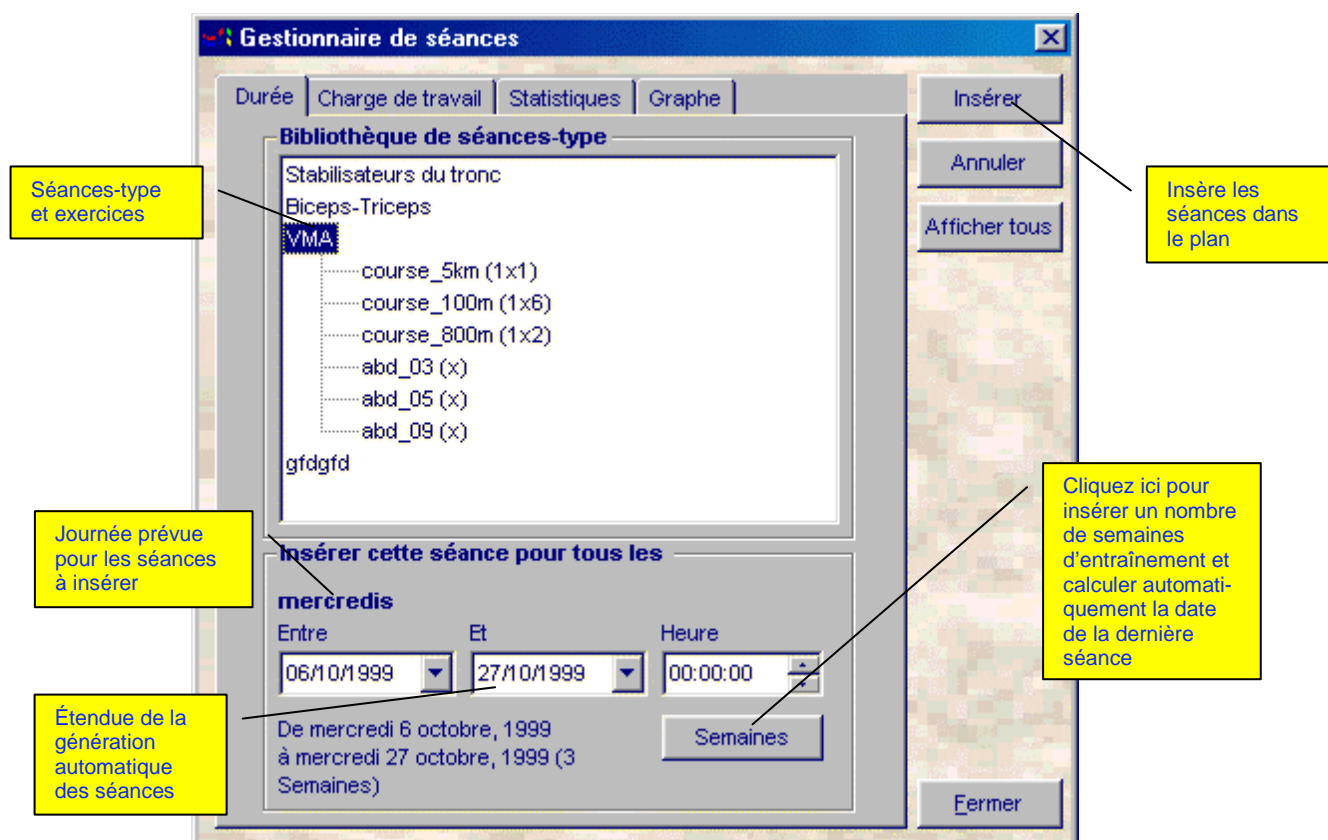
Gestionnaire de séances

Durée | Charge de travail | Statistiques | Graphe

Bibliothèque de séances-type

Stabilisateurs du tronc
Biceps-Triceps
VMA
course_5km (1x1)
course_100m (1x6)
course_800m (1x2)
abd_03 (x)
abd_05 (x)
abd_09 (x)
gfdgfd

Insérer cette séance pour tous les

mercredis

Entre
06/10/1999

Et
27/10/1999

Heure
00:00:00

De mercredi 6 octobre, 1999 à mercredi 27 octobre, 1999 (3 Semaines)

Semaines

Insérer

Annuler

Afficher tous

Fermer

Séances-type et exercices

Insère les séances dans le plan

Journée prévue pour les séances à insérer

Cliquez ici pour insérer un nombre de semaines d'entraînement et calculer automatiquement la date de la dernière séance

Étendue de la génération automatique des séances